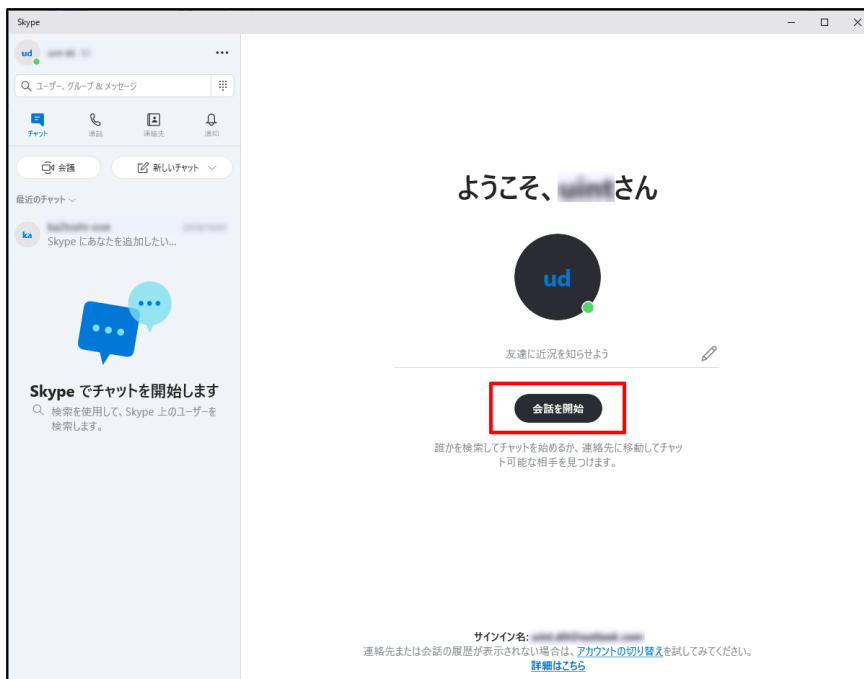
Skype

ud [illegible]

ユーザー、グループ & メッセージ

チャット
通話
連絡先
通知

会議
新しいチャット

最近のチャット

ka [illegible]
Skype にあなたを追加したい...

Skype でチャットを開始します
検索を使用して、Skype 上のユーザーを検索します。

ようこそ、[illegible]さん

ud

友達に近況を知らせよう

会話を開始

誰かを検索してチャットを始めるか、連絡先に移動してチャット可能な相手を見つけます。

サインイン名: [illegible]
連絡先または会話の履歴が表示されない場合は、アカウントの切り替えを試してみてください。
詳細はこちら